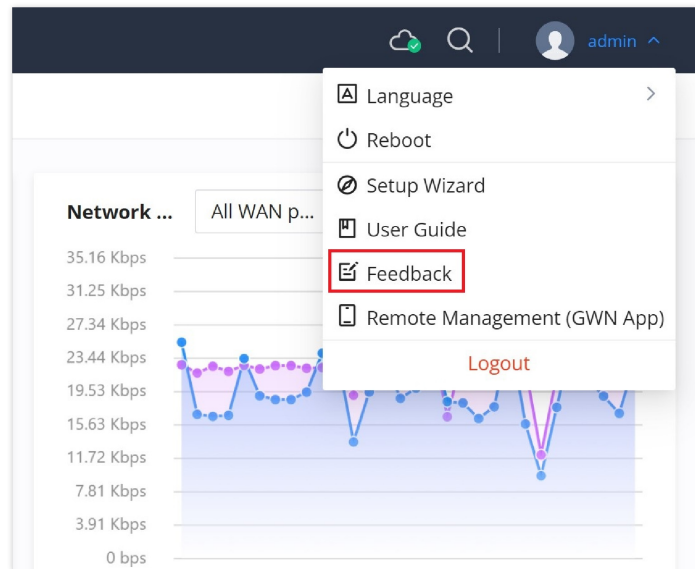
admin

Language
Reboot
Setup Wizard
User Guide
Feedback
Remote Management (GWN App)
Logout

Network ... All WAN p...

35.16 Kbps
31.25 Kbps
27.34 Kbps
23.44 Kbps
19.53 Kbps
15.63 Kbps
11.72 Kbps
7.81 Kbps
3.91 Kbps
0 bps